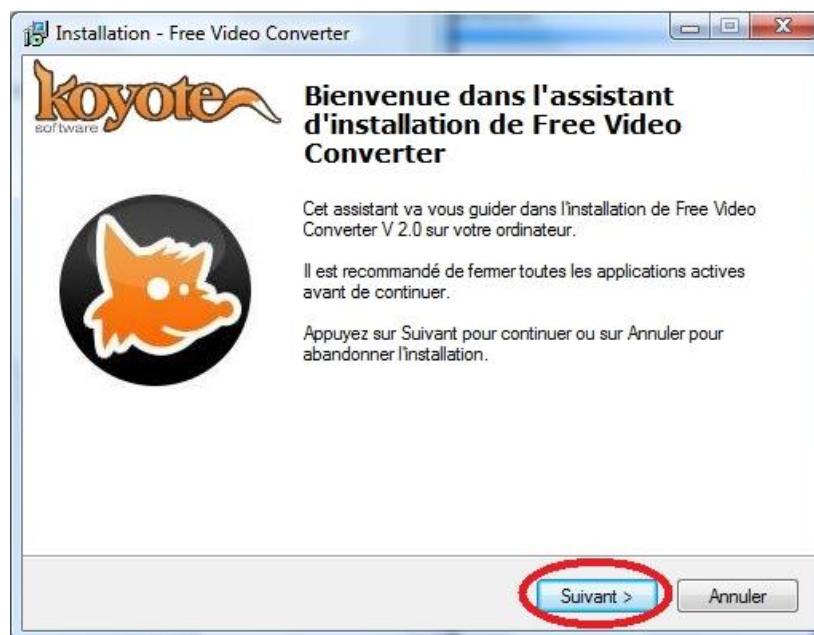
Installation - Free Video Converter

koyote
software

Bienvenue dans l'assistant d'installation de Free Video Converter

Cet assistant va vous guider dans l'installation de Free Video Converter V 2.0 sur votre ordinateur.

Il est recommandé de fermer toutes les applications actives avant de continuer.

Appuyez sur Suivant pour continuer ou sur Annuler pour abandonner l'installation.

Suivant >

Annuler